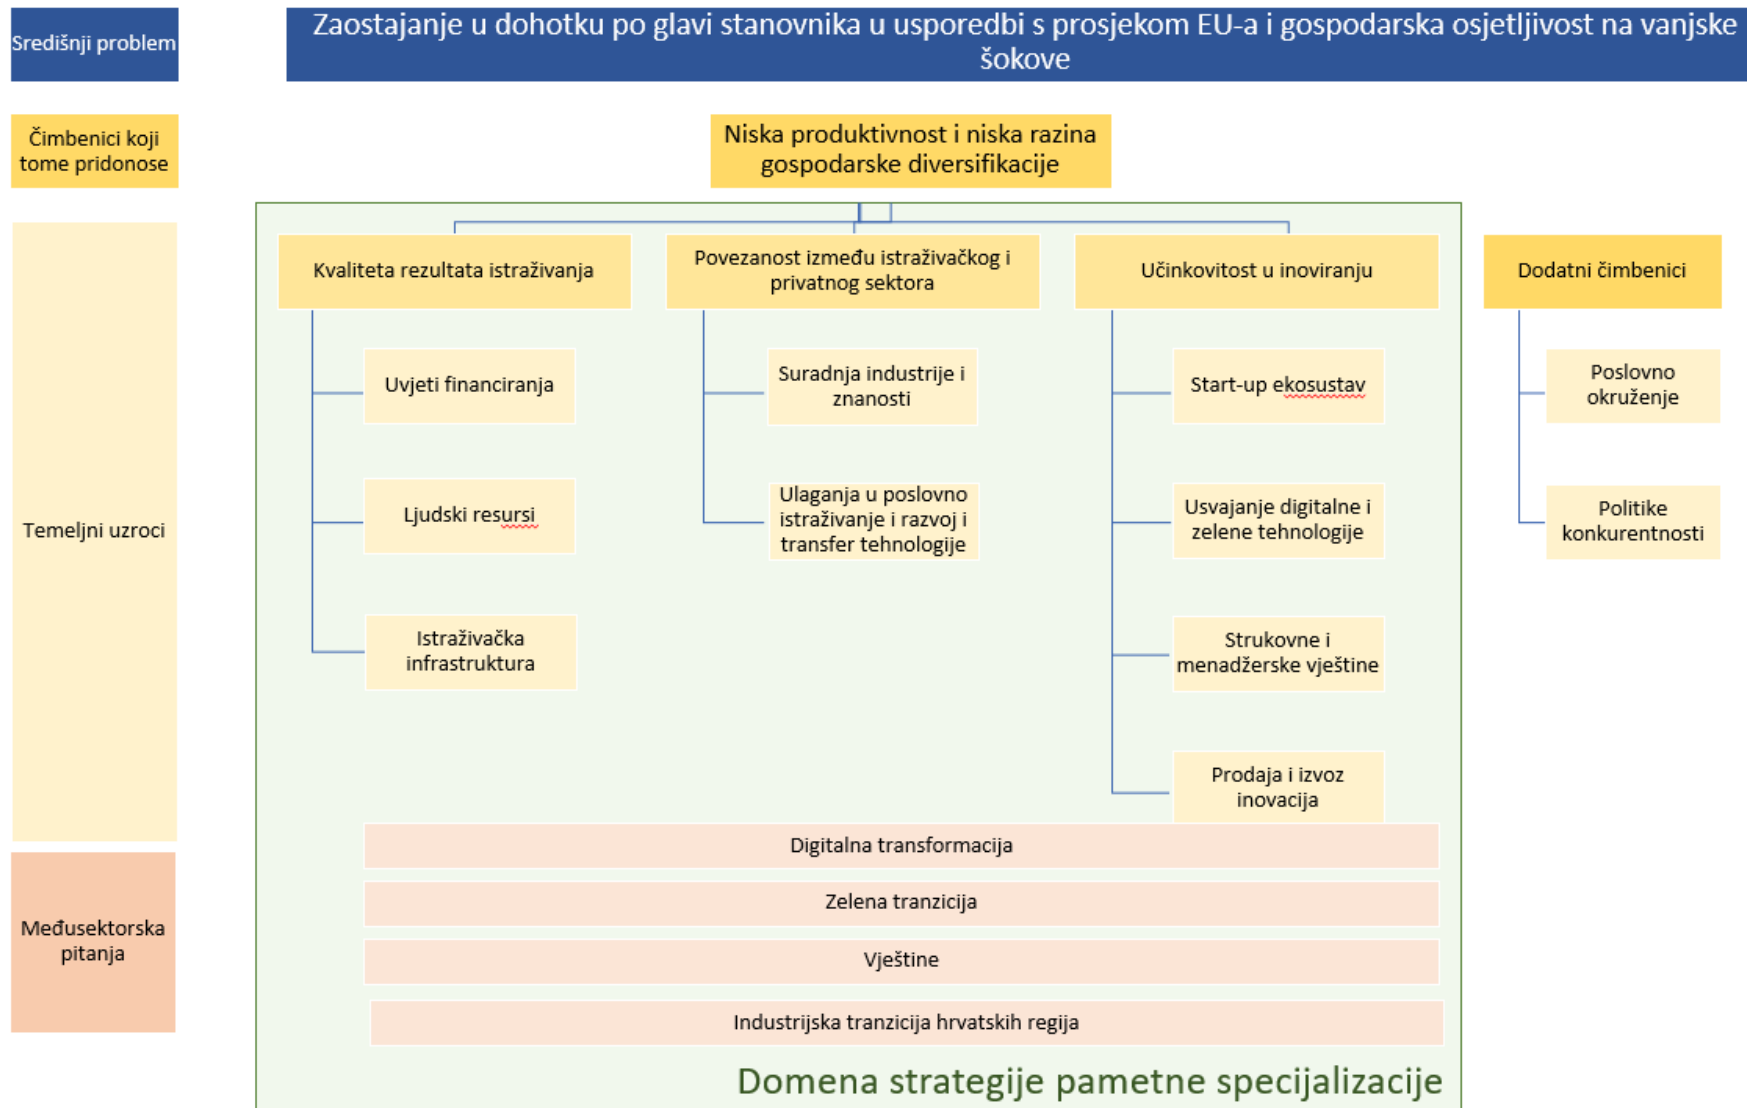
Središnji problem

Zaostajanje u dohotku po glavi stanovnika u usporedbi s prosjekom EU-a i gospodarska osjetljivost na vanjske šokove

Čimbenici koji tome pridonose

Niska produktivnost i niska razina gospodarske diversifikacije

Temeljni uzroci

Kvaliteta rezultata istraživanja

Uvjeti financiranja

Ljudski resursi

Istraživačka infrastruktura

Povezanost između istraživačkog i privatnog sektora

Suradnja industrije i znanosti

Ulaganja u poslovno istraživanje i razvoj i transfer tehnologije

Učinkovitost u inoviranju

Start-up ekosustav

Usvajanje digitalne i zelene tehnologije

Strukovne i menadžerske vještine

Prodaja i izvoz inovacija

Dodatni čimbenici

Poslovno okruženje

Politike konkurentnosti

Međusektorska pitanja

Digitalna transformacija

Zelena tranzicija

Vještine

Industrijska tranzicija hrvatskih regija

Domena strategije pametne specijalizacije